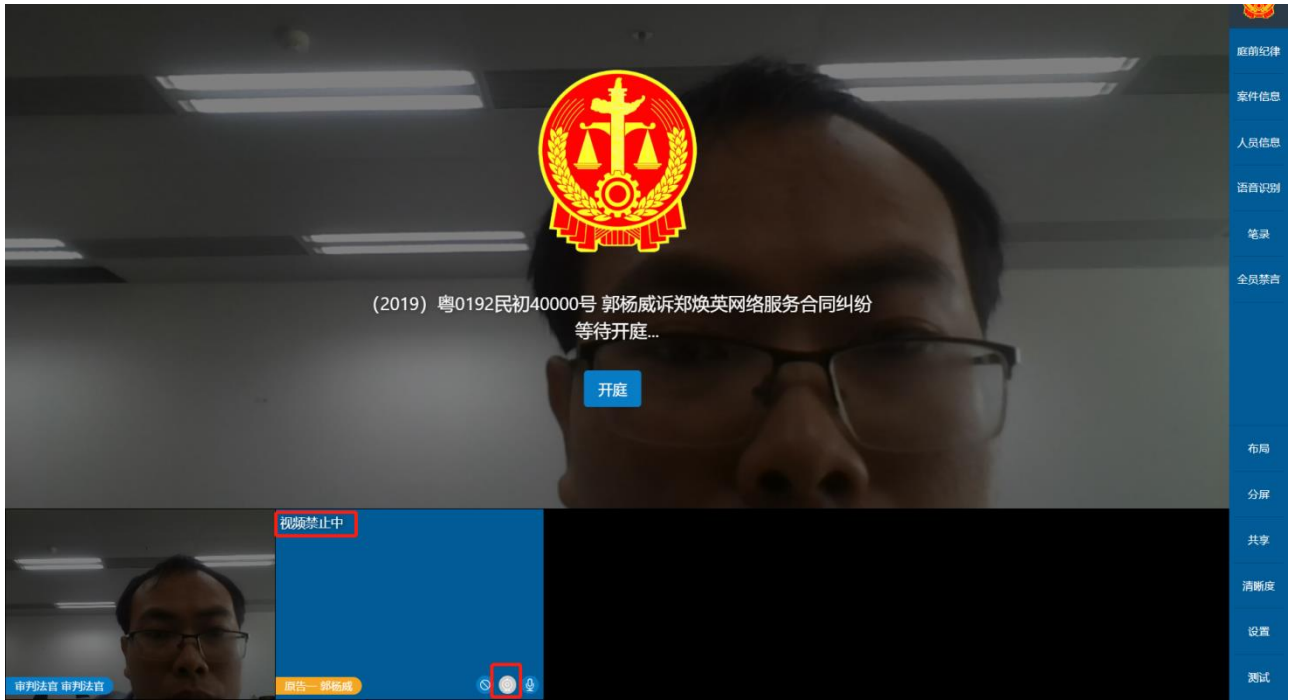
（2019）粤0192民初40000号 郭杨威诉郑焕英网络服务合同纠纷
等待开庭...

开庭

庭前纪律
案件信息
人员信息
语音识别
笔录
全员禁言

布局
分屏
共享
清晰度
设置
测试

视频禁止中

审判法官 审判法官

原告一 郭杨威